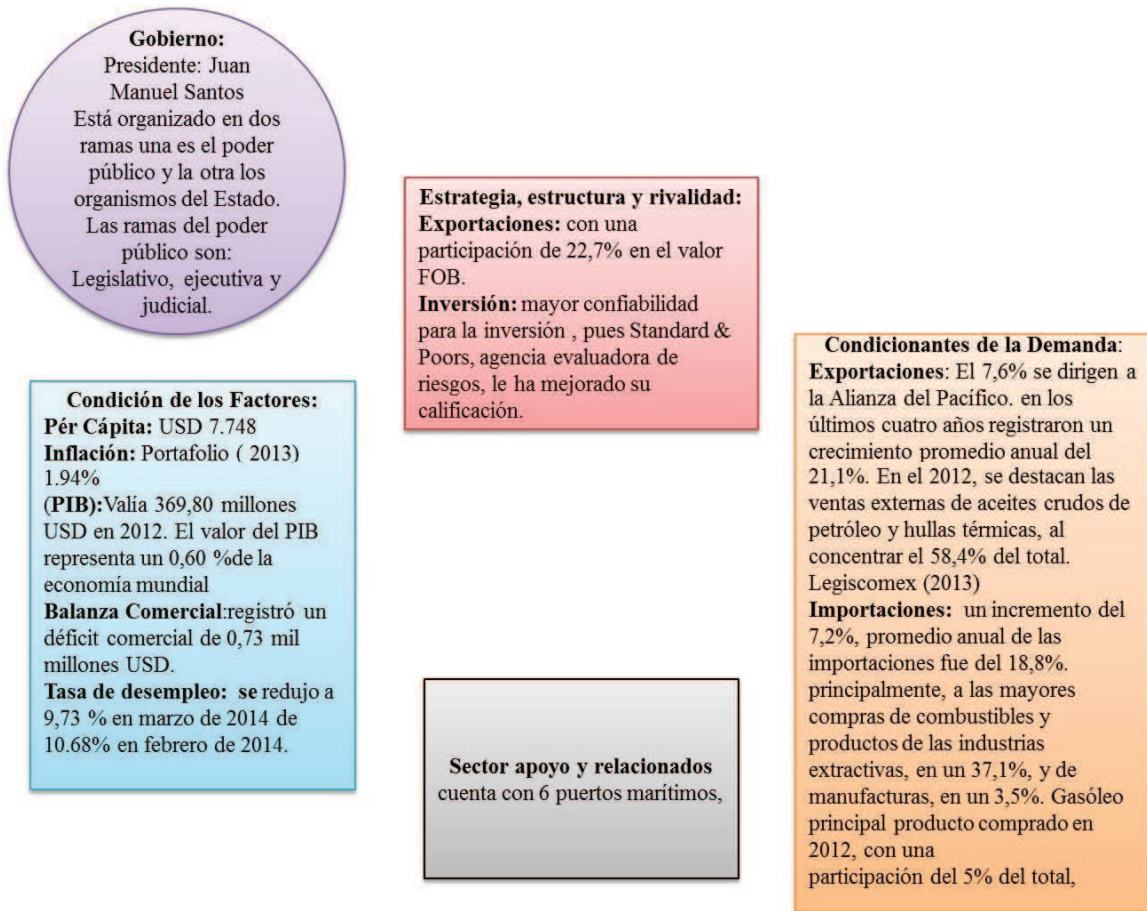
**Gobierno:**
Presidente: Juan Manuel Santos
Está organizado en dos ramas una es el poder público y la otra los organismos del Estado. Las ramas del poder público son: Legislativo, ejecutiva y judicial.

**Estrategia, estructura y rivalidad:**
**Exportaciones:** con una participación de 22,7% en el valor FOB.
**Inversión:** mayor confiabilidad para la inversión , pues Standard & Poors, agencia evaluadora de riesgos, le ha mejorado su calificación.

**Condición de los Factores:**
**Pér Cápita:** USD 7.748
**Inflación:** Portafolio ( 2013) 1.94%
**(PIB):**Valía 369,80 millones USD en 2012. El valor del PIB representa un 0,60 %de la economía mundial
**Balanza Comercial**:registró un déficit comercial de 0,73 mil millones USD.
**Tasa de desempleo: se** redujo a 9,73 % en marzo de 2014 de 10.68% en febrero de 2014.

**Sector apoyo y relacionados**
cuenta con 6 puertos marítimos,

**Condicionantes de la Demanda**:
**Exportaciones**: El 7,6% se dirigen a la Alianza del Pacífico. en los últimos cuatro años registraron un crecimiento promedio anual del 21,1%. En el 2012, se destacan las ventas externas de aceites crudos de petróleo y hullas térmicas, al concentrar el 58,4% del total. Legiscomex (2013)
**Importaciones:** un incremento del 7,2%, promedio anual de las importaciones fue del 18,8%. principalmente, a las mayores compras de combustibles y productos de las industrias extractivas, en un 37,1%, y de manufacturas, en un 3,5%. Gasóleo principal producto comprado en 2012, con una participación del 5% del total,